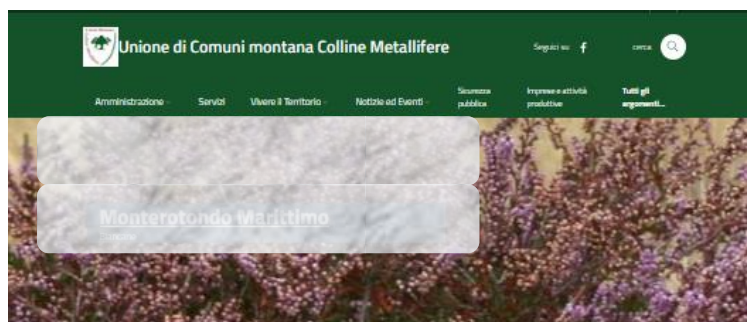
Unione di Comuni montana Colline Metallifere

Seguici su f

cerca

Amministrazione

Servizi

Vivere il Territorio

Notizie ed Eventi

Sicurezza pubblica

Imprese e attività produttive

Tutti gli argomenti...

Monterotondo Marittimo

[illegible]